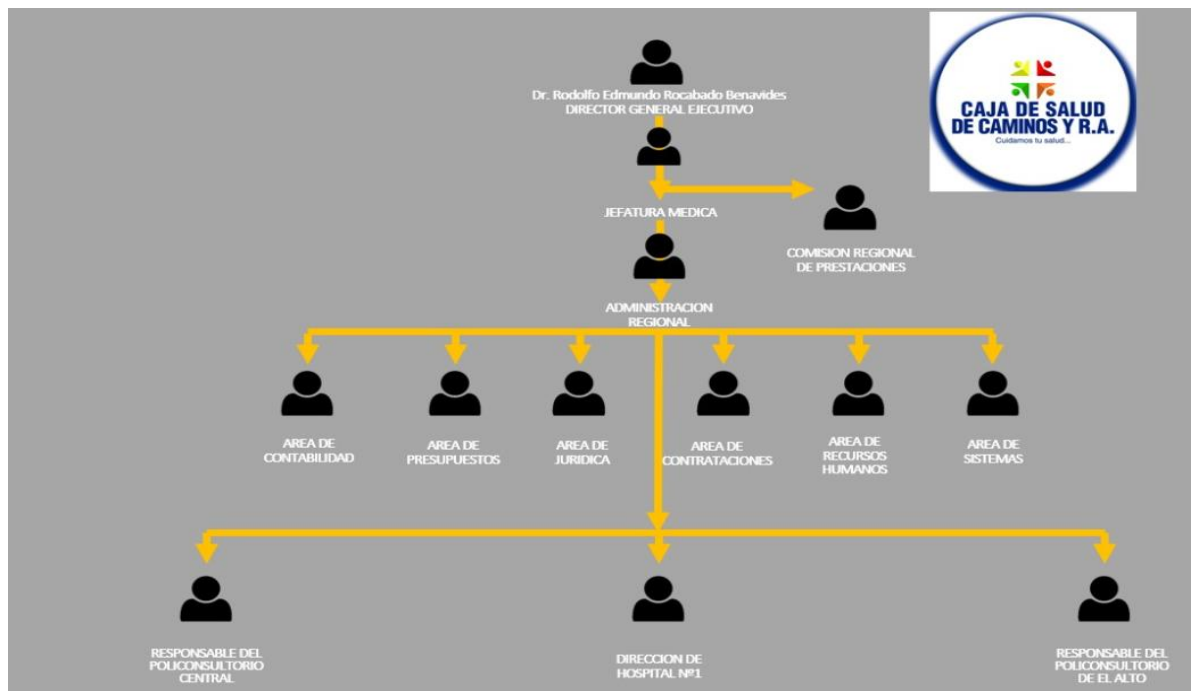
CAJA DE SALUD DE CAMINOS Y R.A.
Cuidamos tu salud...

Dr. Rodolfo Edmundo Rocabado Benavides
DIRECTOR GENERAL EJECUTIVO

JEFATURA MEDICA

COMISION REGIONAL DE PRESTACIONES

ADMINISTRACION REGIONAL

AREA DE CONTABILIDAD

AREA DE PRESUPUESTOS

AREA DE JURIDICA

AREA DE CONTRATACIONES

AREA DE RECURSOS HUMANOS

AREA DE SISTEMAS

RESPONSABLE DEL POLICONSULTORIO CENTRAL

DIRECCION DE HOSPITAL Nº1

RESPONSABLE DEL POLICONSULTORIO DE EL ALTO